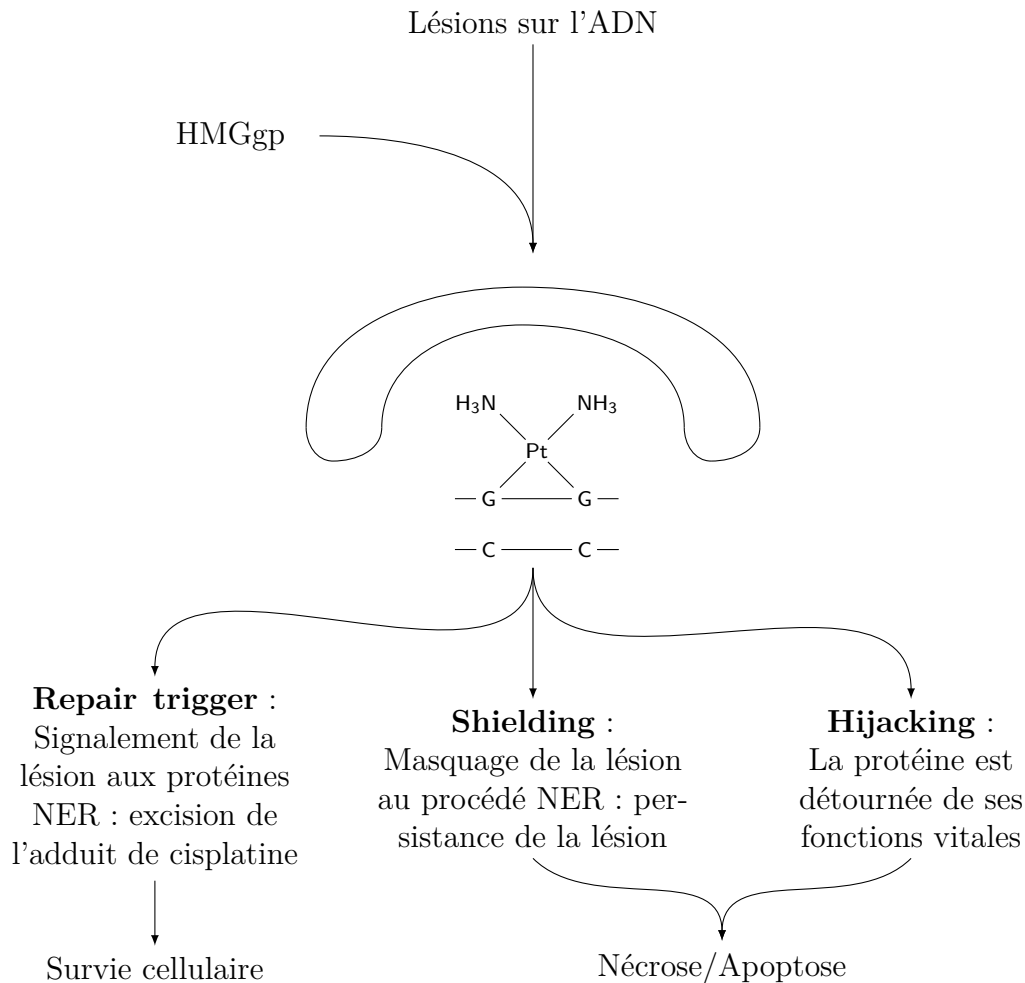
Lésions sur l'ADN

HMGgp

$H_3N$ $NH_3$
Pt
— G —— G —
— C —— C —

**Repair trigger** : Signalement de la lésion aux protéines NER : excision de l'adduit de cisplatine

**Shielding** : Masquage de la lésion au procédé NER : persistance de la lésion

**Hijacking** : La protéine est détournée de ses fonctions vitales

Survie cellulaire

Nécrose/Apoptose